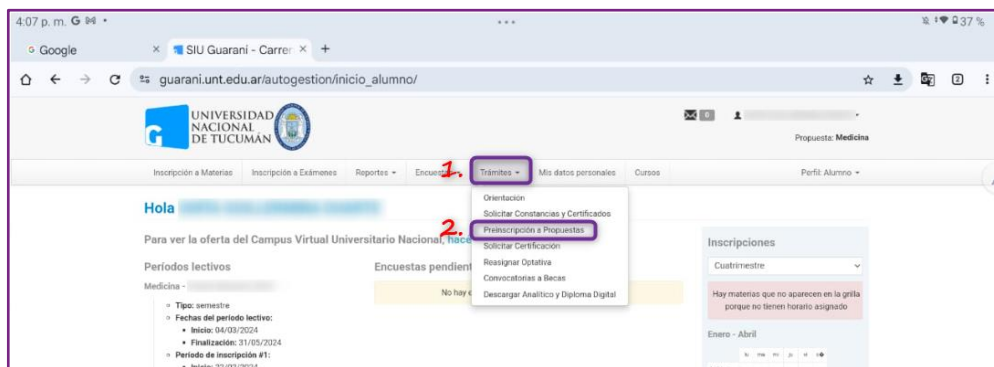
4:07 p. m. G ✉ •

37 %

Google

SIU Guarani - Carrer ×

+

guarani.unt.edu.ar/autogestion/inicio_alumno/

UNIVERSIDAD NACIONAL DE TUCUMÁN

0

Propuesta: Medicina

Inscripción a Materias | Inscripción a Exámenes | Reportes ▾ | Encuest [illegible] | 1. | Trámites ▾ | Mis datos personales | Cursos | Perfil: Alumno ▾

Hola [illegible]

Orientación
Solicitar Constancias y Certificados
2. Preinscripción a Propuestas
Solicitar Certificación
Reasignar Optativa
Convocatorias a Becas
Descargar Analítico y Diploma Digital

Para ver la oferta del Campus Virtual Universitario Nacional, hace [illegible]

Períodos lectivos

Medicina - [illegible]

- Tipo: semestre
- Fechas del período lectivo:
  - Inicio: 04/03/2024
  - Finalización: 31/05/2024
- Período de inscripción #1:
  - Inicio: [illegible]

Encuestas pendient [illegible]

No hay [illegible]

Inscripciones

Cuatrimestre

Hay materias que no aparecen en la grilla porque no tienen horario asignado

Enero - Abril

lu ma mi ju vi sá